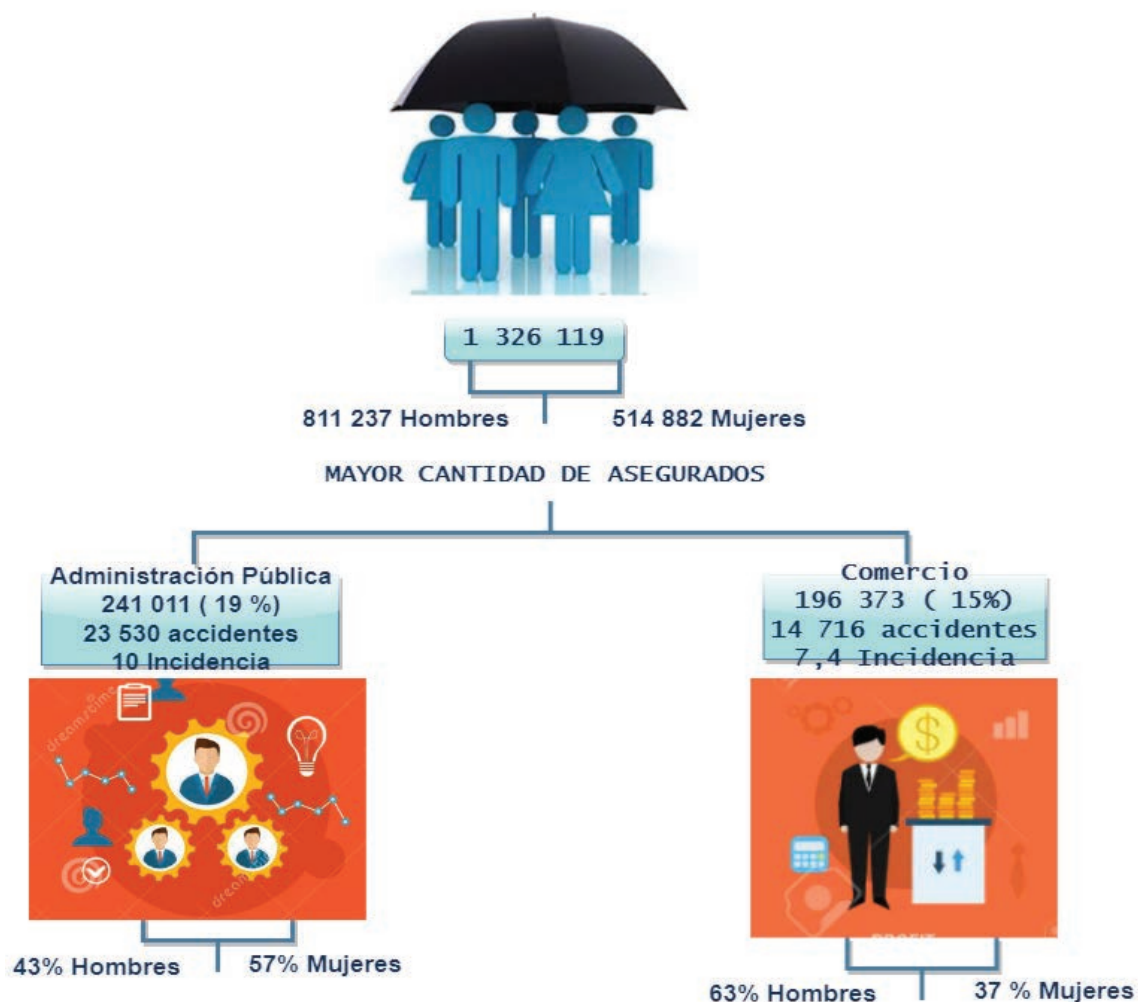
1 326 119

811 237 Hombres

514 882 Mujeres

MAYOR CANTIDAD DE ASEGURADOS

Administración Pública
241 011 ( 19 %)
23 530 accidentes
10 Incidencia

Comercio
196 373 ( 15%)
14 716 accidentes
7,4 Incidencia

43% Hombres

57% Mujeres

63% Hombres

37 % Mujeres